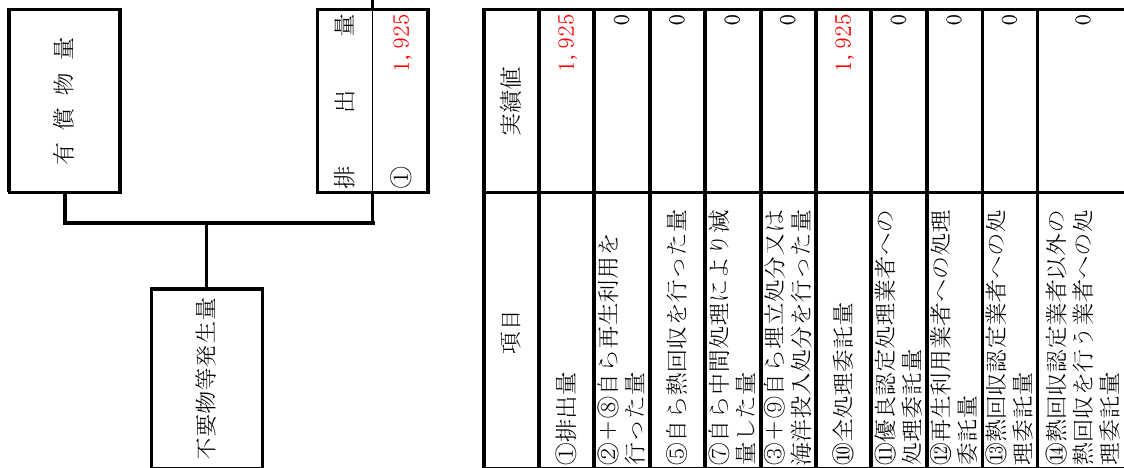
有償物量

①排出量 1,925

不要物等発生量

| 項目 | 実績値 |
|---|---|
| ①排出量 | 1,925 |
| ②+⑧自ら再生利用を行った量 | 0 |
| ⑤自ら熱回収を行った量 | 0 |
| ⑦自ら中間処理により減量した量 | 0 |
| ③+⑨自ら埋立処分又は海洋投入処分を行った量 | 0 |
| ⑩全処理委託量 | 1,925 |
| ⑪優良認定処理業者への処理委託量 | 0 |
| ⑫再生利用業者への処理委託量 | 0 |
| ⑬熱回収認定業者への処理委託量 | 0 |
| ⑭熱回収認定業者以外の熱回収を行う業者への処理委託量 | 0 |